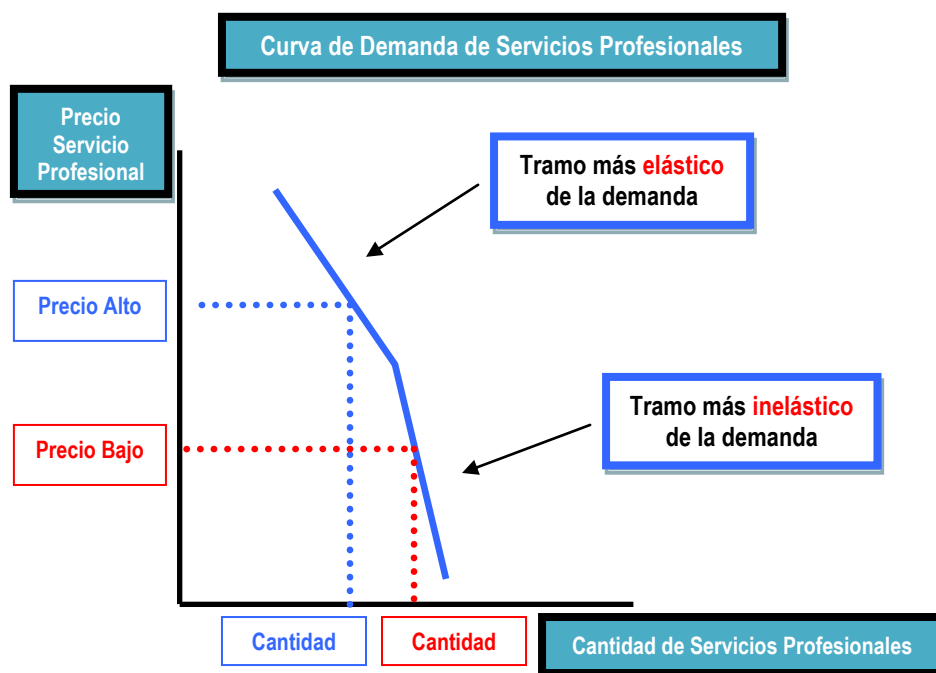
Curva de Demanda de Servicios Profesionales

Precio Servicio Profesional

Tramo más elástico de la demanda

Precio Alto

Tramo más inelástico de la demanda

Precio Bajo

Cantidad

Cantidad

Cantidad de Servicios Profesionales